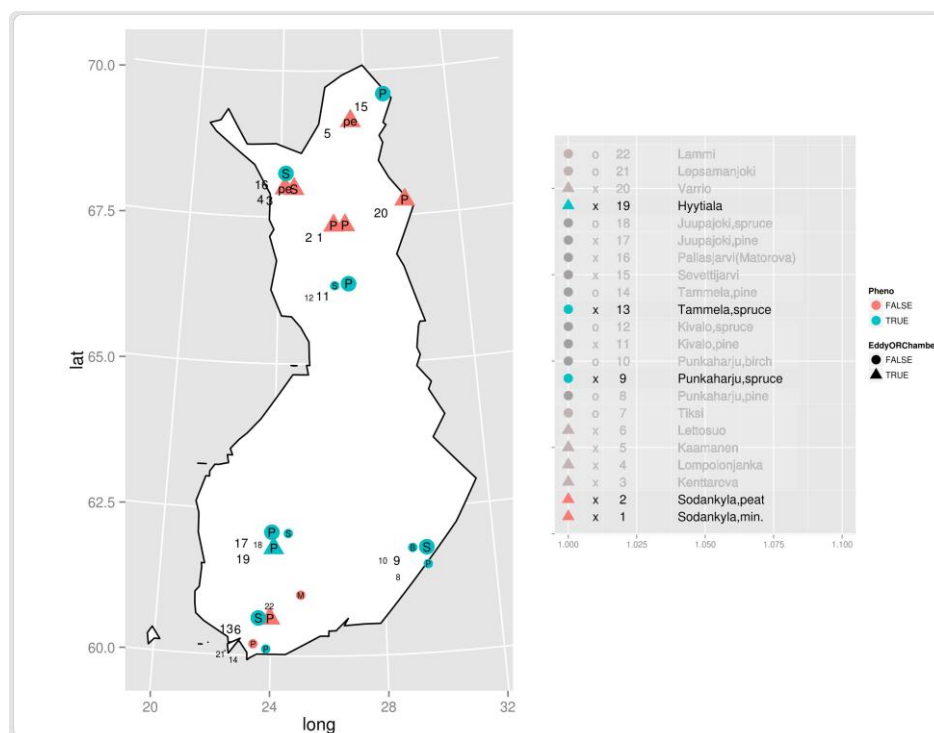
70.0
67.5
65.0
62.5
60.0
lat
20
24
28
32
long

P
15
pe
5
S
16
peS
4 3
P
20
P P
2 1
s P
12 11
P s
17 18 P
19
B S
10 9
P
8
M
22
S P
13 6
P
21 14
P

| | | | |
|---|---|---|---|
| ● | o | 22 | Lammi |
| ● | o | 21 | Lepsamanjoki |
| ▲ | x | 20 | Varrio |
| ▲ | x | 19 | Hyytiala |
| ● | o | 18 | Juupajoki,spruce |
| ● | x | 17 | Juupajoki,pine |
| ● | x | 16 | Pallasjarvi(Matorova) |
| ● | x | 15 | Sevettijarvi |
| ● | o | 14 | Tammela,pine |
| ● | x | 13 | Tammela,spruce |
| ● | o | 12 | Kivalo,spruce |
| ● | x | 11 | Kivalo,pine |
| ● | o | 10 | Punkaharju,birch |
| ● | x | 9 | Punkaharju,spruce |
| ● | o | 8 | Punkaharju,pine |
| ● | o | 7 | Tiksi |
| ▲ | x | 6 | Lettosuo |
| ▲ | x | 5 | Kaamanen |
| ▲ | x | 4 | Lompolonjanka |
| ▲ | x | 3 | Kenttarova |
| ▲ | x | 2 | Sodankyla,peat |
| ▲ | x | 1 | Sodankyla,min. |

1.000 1.025 1.050 1.075 1.100

Pheno
FALSE
TRUE

EddyORChambe
FALSE
TRUE